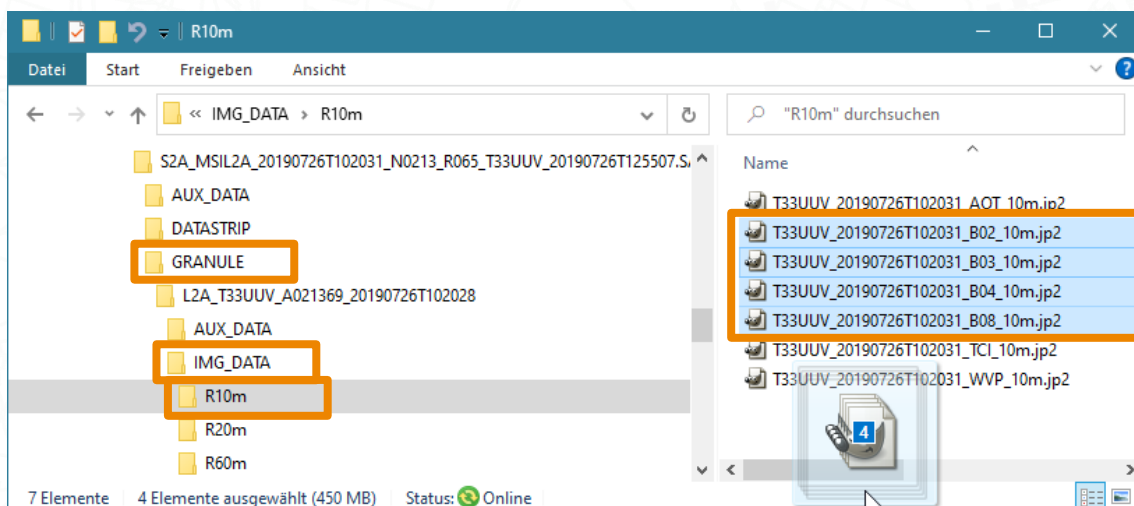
R10m

Datei Start Freigeben Ansicht

« IMG_DATA › R10m

"R10m" durchsuchen

S2A_MSIL2A_20190726T102031_N0213_R065_T33UUV_20190726T125507.S
AUX_DATA
DATASTRIP
GRANULE
L2A_T33UUV_A021369_20190726T102028
AUX_DATA
IMG_DATA
R10m
R20m
R60m

Name

T33UUV_20190726T102031_AOT_10m.jp2
T33UUV_20190726T102031_B02_10m.jp2
T33UUV_20190726T102031_B03_10m.jp2
T33UUV_20190726T102031_B04_10m.jp2
T33UUV_20190726T102031_B08_10m.jp2
T33UUV_20190726T102031_TCI_10m.jp2
T33UUV_20190726T102031_WVP_10m.jp2

4

7 Elemente 4 Elemente ausgewählt (450 MB) Status: Online